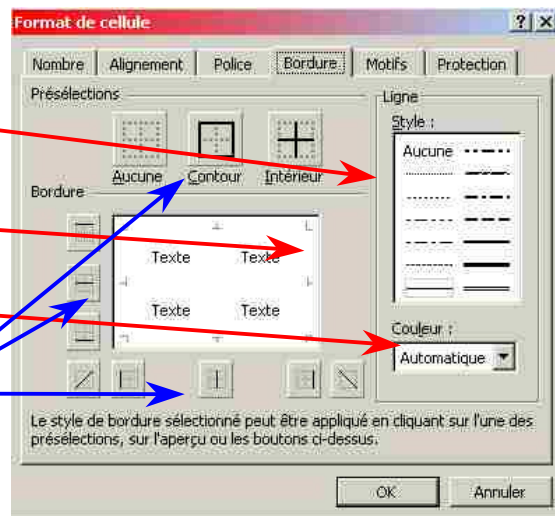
Format de cellule

? X

Nombre | Alignement | Police | Bordure | Motifs | Protection

Présélections

Aucune Contour Intérieur

Bordure

Texte Texte

Texte Texte

Ligne

Style :

Aucune

Couleur :

Automatique

Le style de bordure sélectionné peut être appliqué en cliquant sur l'une des présélections, sur l'aperçu ou les boutons ci-dessus.

OK

Annuler